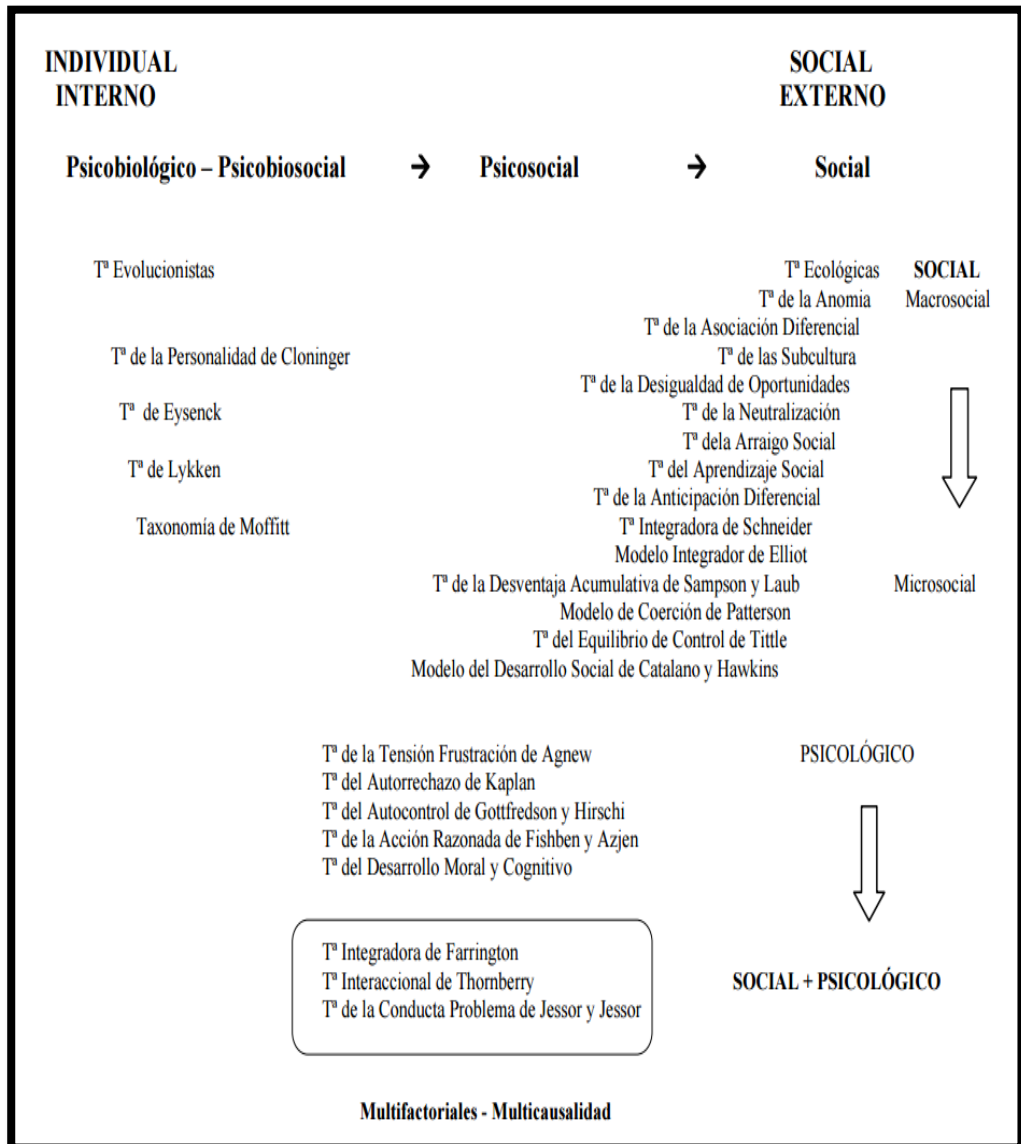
INDIVIDUAL
INTERNO

SOCIAL
EXTERNO

Psicobiológico – Psicobiosocial → Psicosocial → Social

Tª Evolucionistas

Tª Ecológicas
SOCIAL
Macrosocial
Tª de la Anomia
Tª de la Asociación Diferencial
Tª de la Personalidad de Cloninger
Tª de las Subcultura
Tª de la Desigualdad de Oportunidades
Tª de Eysenck
Tª de la Neutralización
Tª dela Arraigo Social
Tª de Lykken
Tª del Aprendizaje Social
Tª de la Anticipación Diferencial
Taxonomía de Moffitt
Tª Integradora de Schneider
Modelo Integrador de Elliot
Tª de la Desventaja Acumulativa de Sampson y Laub
Microsocial
Modelo de Coerción de Patterson
Tª del Equilibrio de Control de Tittle
Modelo del Desarrollo Social de Catalano y Hawkins

Tª de la Tensión Frustración de Agnew
PSICOLÓGICO
Tª del Autorrechazo de Kaplan
Tª del Autocontrol de Gottfredson y Hirschi
Tª de la Acción Razonada de Fishben y Azjen
Tª del Desarrollo Moral y Cognitivo

Tª Integradora de Farrington
Tª Interaccional de Thornberry
Tª de la Conducta Problema de Jessor y Jessor

SOCIAL + PSICOLÓGICO

Multifactoriales - Multicausalidad